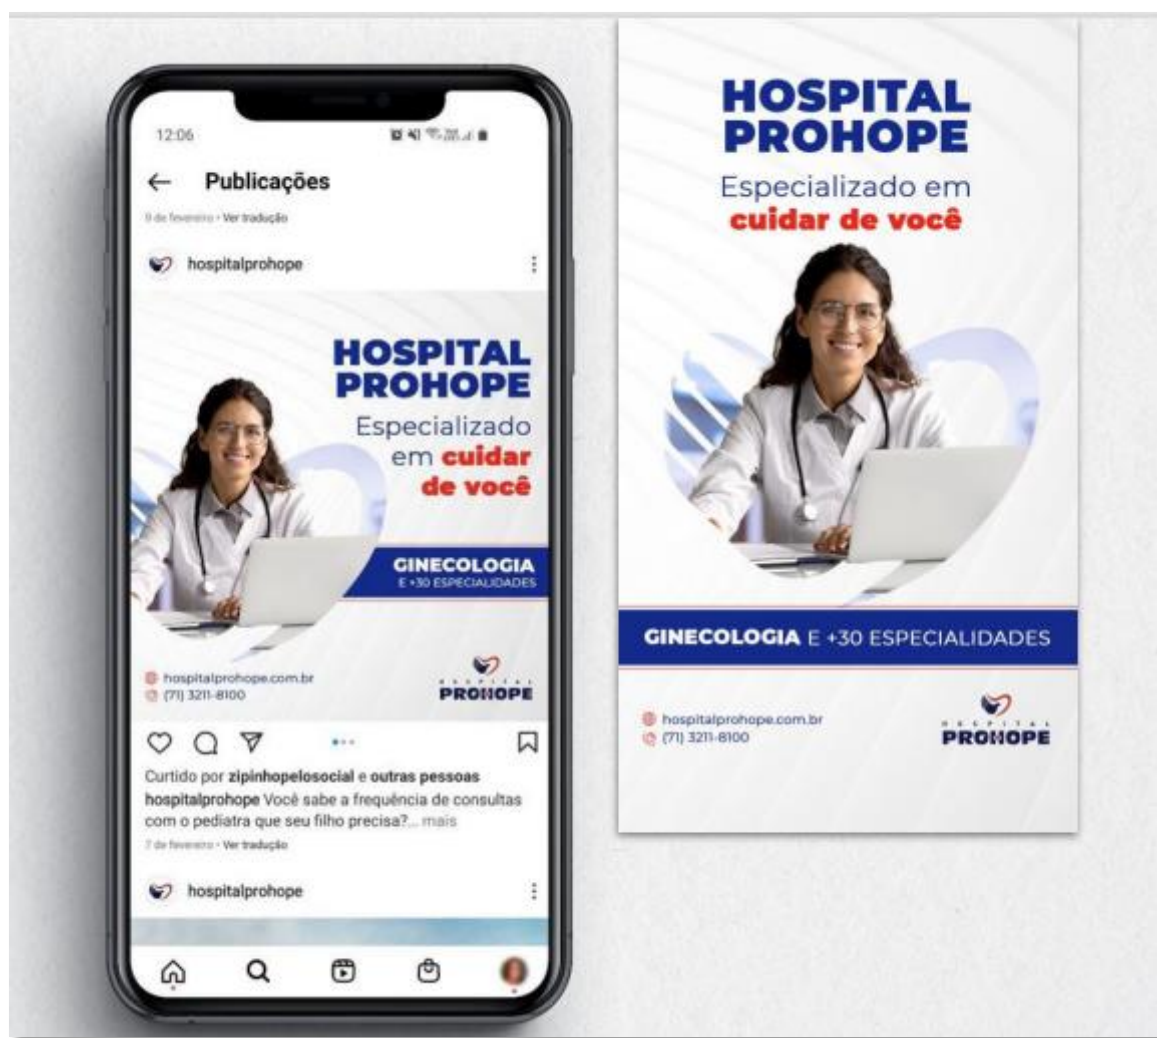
12:06

Publicações

9 de fevereiro · Ver tradução

hospitalprohope

HOSPITAL PROHOPE

Especializado em cuidar de você

GINECOLOGIA
E +30 ESPECIALIDADES

hospitalprohope.com.br
(71) 3211-8100

HOSPITAL PROHOPE

Curtido por zipinhopelosocial e outras pessoas

hospitalprohope Você sabe a frequência de consultas com o pediatra que seu filho precisa?... mais

7 de fevereiro · Ver tradução

hospitalprohope

HOSPITAL PROHOPE

Especializado em cuidar de você

GINECOLOGIA E +30 ESPECIALIDADES

hospitalprohope.com.br
(71) 3211-8100

HOSPITAL PROHOPE